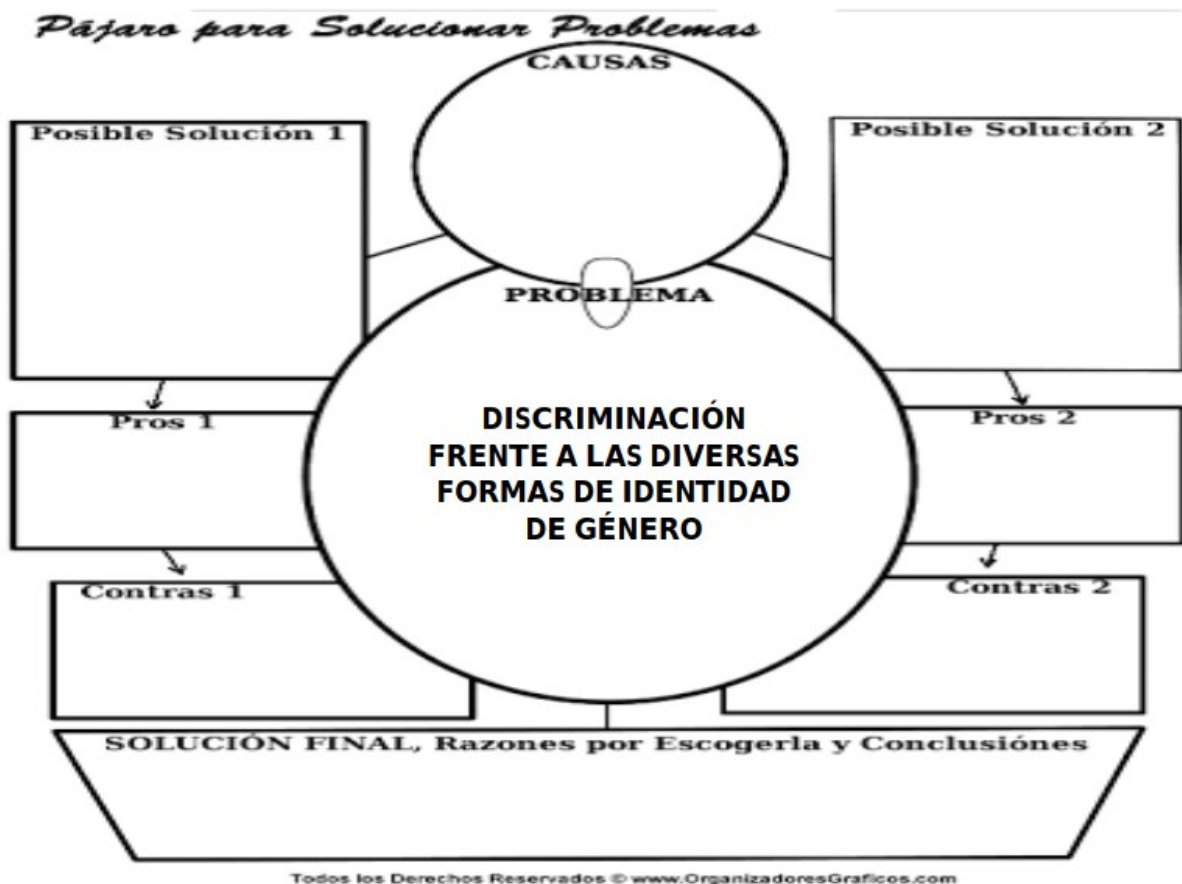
Pájaro para Solucionar Problemas

CAUSAS

Posible Solución 1

Posible Solución 2

PROBLEMA

DISCRIMINACIÓN FRENTE A LAS DIVERSAS FORMAS DE IDENTIDAD DE GÉNERO

Pros 1

Pros 2

Contras 1

Contras 2

SOLUCIÓN FINAL, Razones por Escogerla y Conclusiónes

Todos los Derechos Reservados © www.OrganizadoresGraficos.com